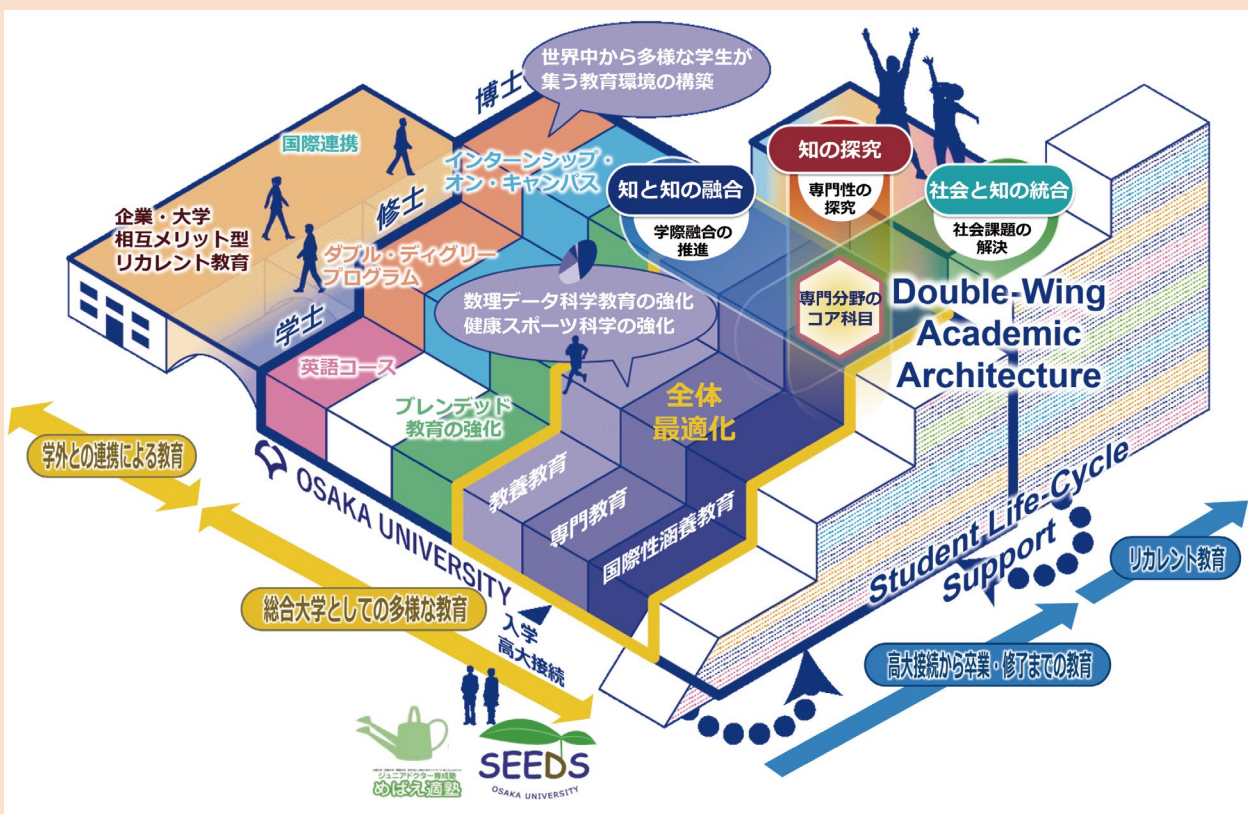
世界中から多様な学生が集う教育環境の構築

博士

国際連携

インターンシップ・オン・キャンパス

知と知の融合

学際融合の推進

知の探究

専門性の探究

社会と知の統合

社会課題の解決

修士

企業・大学相互メリット型リカレント教育

ダブル・ディグリープログラム

専門分野のコア科目

Double-Wing Academic Architecture

学士

数理データ科学教育の強化
健康スポーツ科学の強化

英語コース

ブレンデッド教育の強化

全体最適化

学外との連携による教育

OSAKA UNIVERSITY

教養教育

専門教育

国際性涵養教育

Student Life-Cycle Support

リカレント教育

総合大学としての多様な教育

入学
高大接続

高大接続から卒業・修了までの教育

ジュニアドクター育成塾
めばえ適塾

SEEDS
OSAKA UNIVERSITY